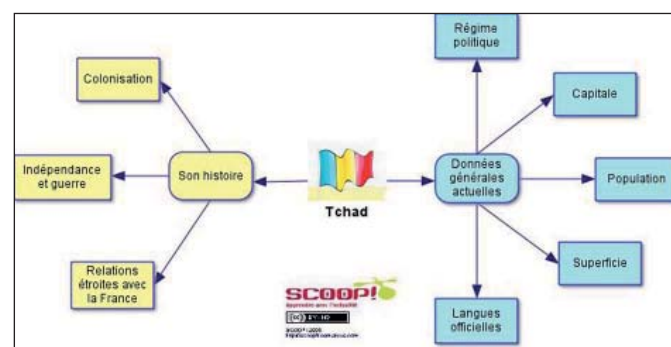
Colonisation

Indépendance et guerre

Relations étroites avec la France

Son histoire

Tchad

Données générales actuelles

Régime politique

Capitale

Population

Superficie

Langues officielles

SCOOP!
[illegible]
BY-ND
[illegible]